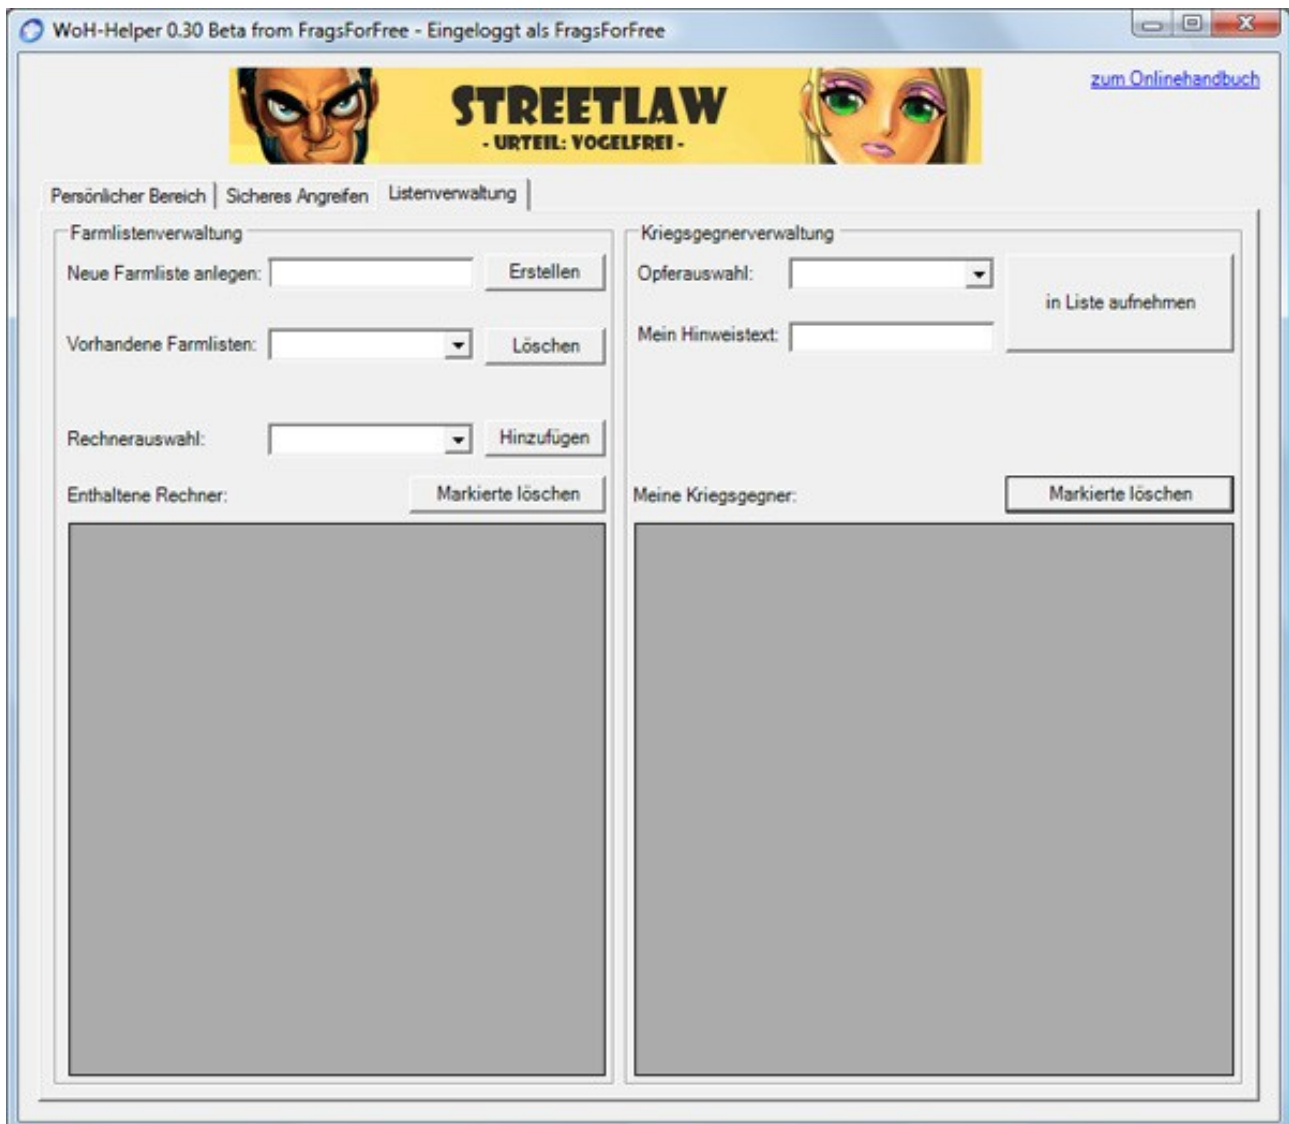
WoH-Helper 0.30 Beta from FragsForFree - Eingeloggt als FragsForFree

STREETLAW
- URTEIL: VOGELFREI -

zum Onlinehandbuch

Persönlicher Bereich | Sicheres Angreifen | Listenverwaltung

Farmlistenverwaltung

Neue Farmliste anlegen: Erstellen

Vorhandene Farmlisten: Löschen

Rechnerauswahl: Hinzufügen

Enthaltene Rechner: Markierte löschen

Kriegsgegnerverwaltung

Opferauswahl:

Mein Hinweistext:

in Liste aufnehmen

Meine Kriegsgegner: Markierte löschen